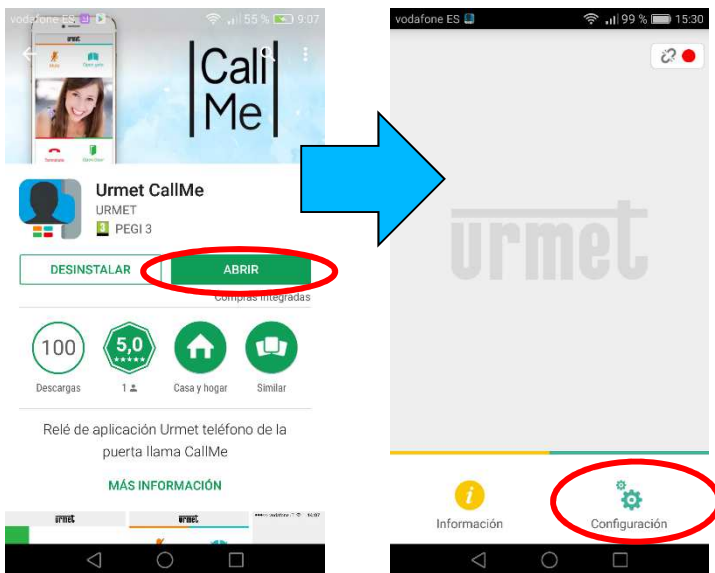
vodafone ES 55 % 9:07

Call Me

Urmet CallMe
URMET
PEGI 3

DESINSTALAR
ABRIR
Compras integradas

100
Descargas

5,0
1

Casa y hogar

Similar

Relé de aplicación Urmet teléfono de la puerta llama CallMe

MÁS INFORMACIÓN

urmet
urmet

vodafone ES 99 % 15:30

urmet

Información

Configuración